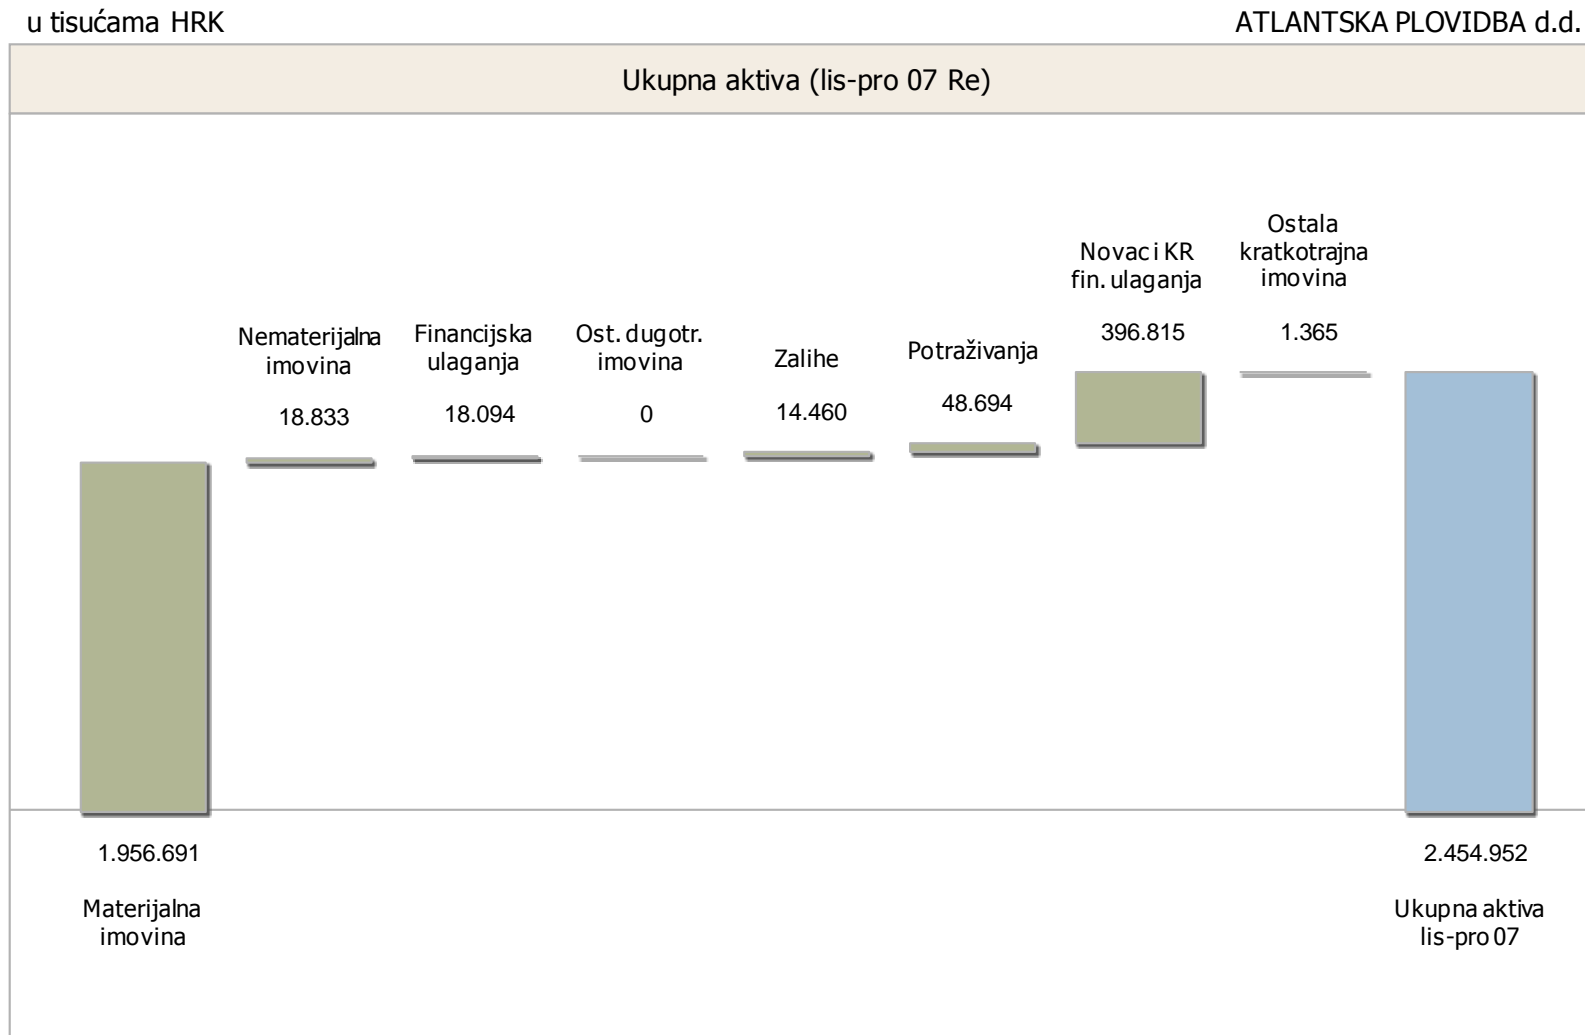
u tisućama HRK

ATLANTSKA PLOVIDBA d.d.

Ukupna aktiva (lis-pro 07 Re)

Nematerijalna imovina
18.833

Financijska ulaganja
18.094

Ost. dugotr. imovina
0

Zalihe
14.460

Potraživanja
48.694

Novac i KR fin. ulaganja
396.815

Ostala kratkotrajna imovina
1.365

1.956.691

Materijalna imovina

2.454.952

Ukupna aktiva lis-pro 07